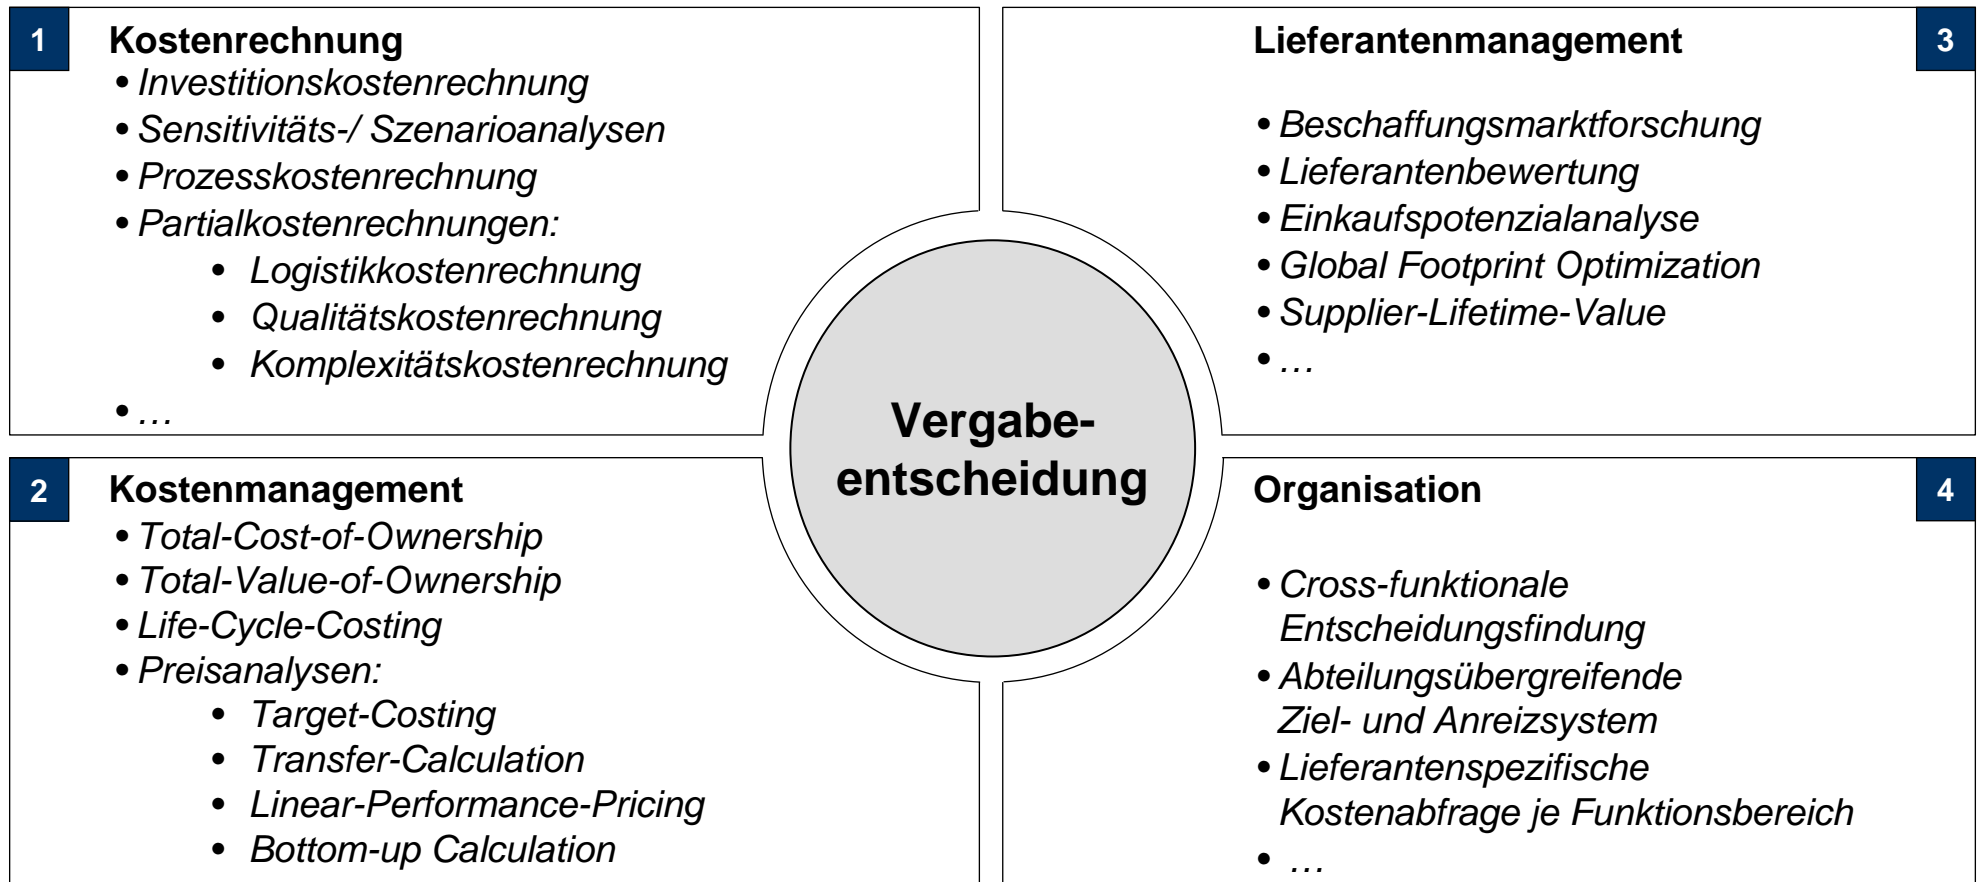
1 **Kostenrechnung**
- *Investitionskostenrechnung*
- *Sensitivitäts-/ Szenarioanalysen*
- *Prozesskostenrechnung*
- *Partialkostenrechnungen:*
  - *Logistikkostenrechnung*
  - *Qualitätskostenrechnung*
  - *Komplexitätskostenrechnung*
- *…*

3 **Lieferantenmanagement**
- *Beschaffungsmarktforschung*
- *Lieferantenbewertung*
- *Einkaufspotenzialanalyse*
- *Global Footprint Optimization*
- *Supplier-Lifetime-Value*
- *…*

**Vergabeentscheidung**

2 **Kostenmanagement**
- *Total-Cost-of-Ownership*
- *Total-Value-of-Ownership*
- *Life-Cycle-Costing*
- *Preisanalysen:*
  - *Target-Costing*
  - *Transfer-Calculation*
  - *Linear-Performance-Pricing*
  - *Bottom-up Calculation*

4 **Organisation**
- *Cross-funktionale Entscheidungsfindung*
- *Abteilungsübergreifende Ziel- und Anreizsystem*
- *Lieferantenspezifische Kostenabfrage je Funktionsbereich*
- *…*